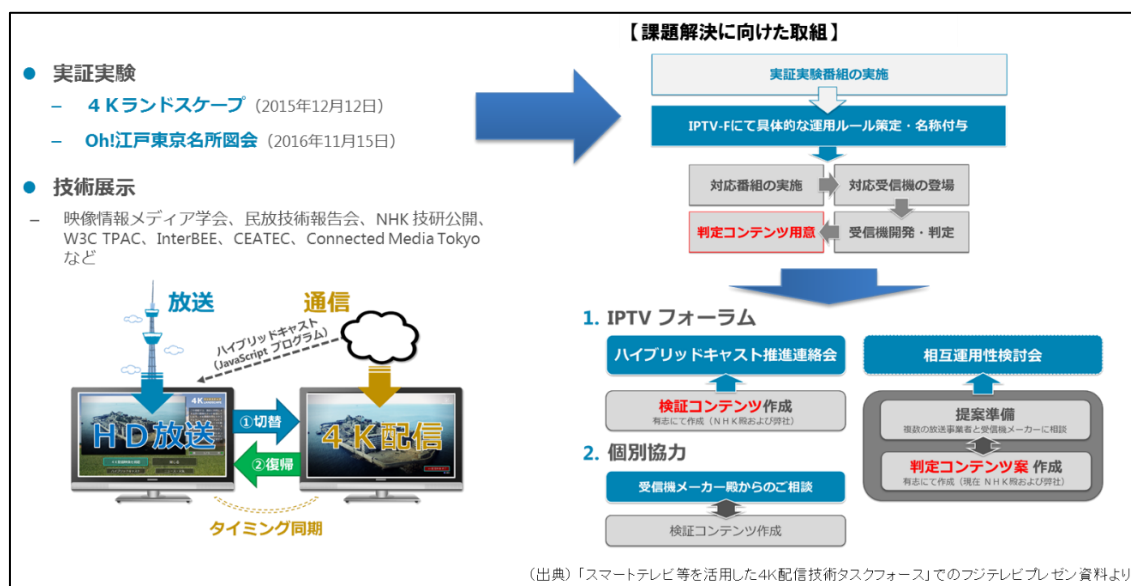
● 実証実験

– 4Kランドスケープ（2015年12月12日）

– Oh!江戸東京名所図会（2016年11月15日）

● 技術展示

– 映像情報メディア学会、民放技術報告会、NHK 技研公開、W3C TPAC、InterBEE、CEATEC、Connected Media Tokyo など

放送

通信

ハイブリッドキャスト（JavaScript プログラム）

HD放送

①切替

4K配信

②復帰

タイミング同期

【課題解決に向けた取組】

実証実験番組の実施

IPTV-Fにて具体的な運用ルール策定・名称付与

対応番組の実施

対応受信機の登場

判定コンテンツ用意

受信機開発・判定

1. IPTV フォーラム

ハイブリッドキャスト推進連絡会

検証コンテンツ作成
有志にて作成（NHK殿および弊社）

相互運用性検討会

提案準備
複数の放送事業者と受信機メーカーに相談

判定コンテンツ案 作成
有志にて作成（現在 NHK殿および弊社）

2. 個別協力

受信機メーカー殿からのご相談

検証コンテンツ作成

（出典）「スマートテレビ等を活用した4K配信技術タスクフォース」でのフジテレビプレゼン資料より